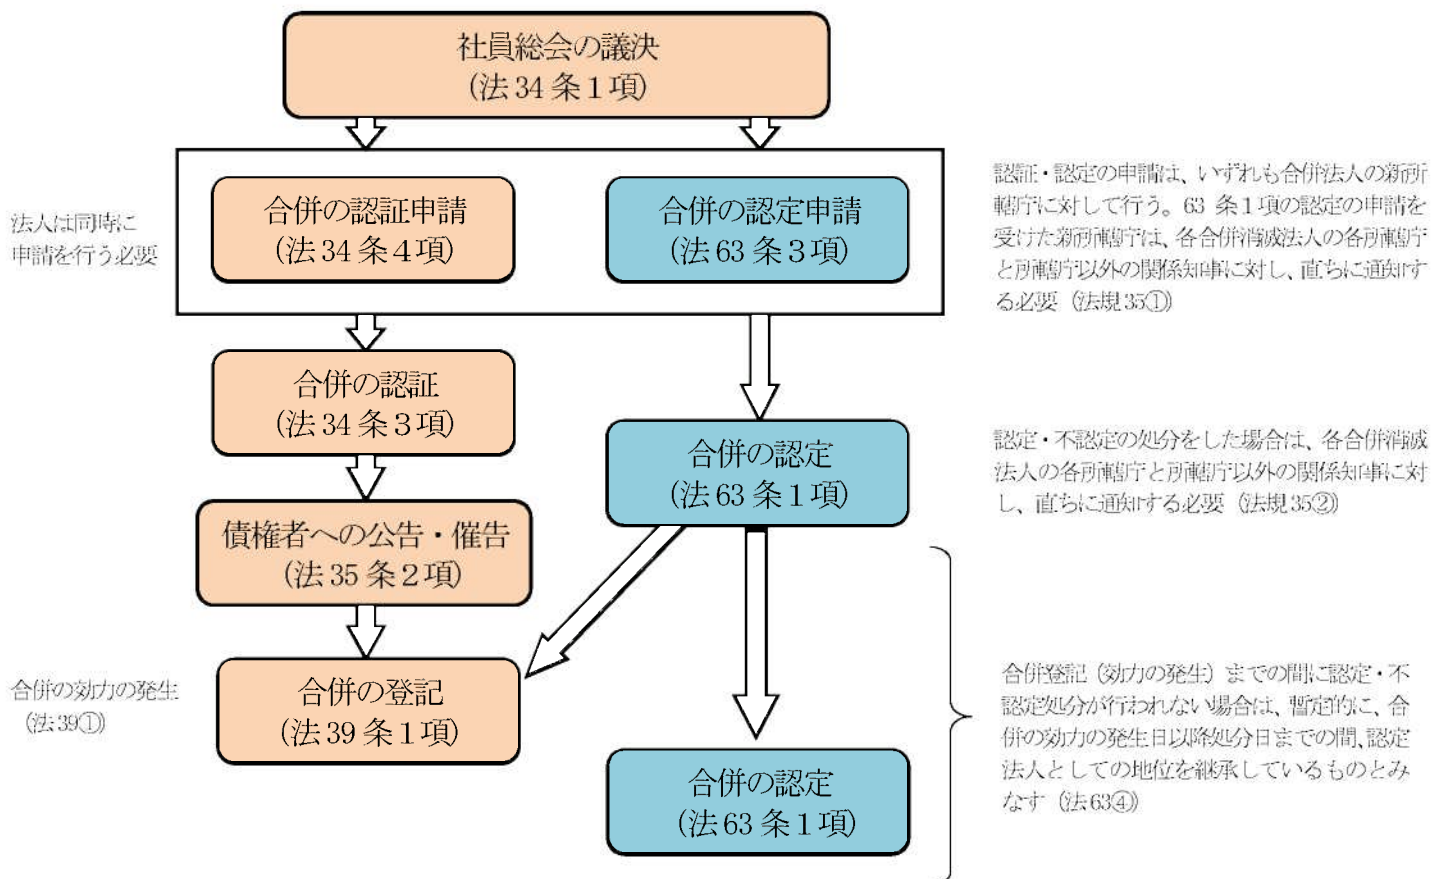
社員総会の議決
(法 34 条 1 項)

法人は同時に申請を行う必要

合併の認証申請
(法 34 条 4 項)

合併の認定申請
(法 63 条 3 項)

認証・認定の申請は、いずれも合併法人の新所轄庁に対して行う。63 条 1 項の認定の申請を受けた新所轄庁は、各合併消滅法人の各所轄庁と所轄庁以外の関係知事に対し、直ちに通知する必要(法規 35①)

合併の認証
(法 34 条 3 項)

合併の認定
(法 63 条 1 項)

認定・不認定の処分をした場合は、各合併消滅法人の各所轄庁と所轄庁以外の関係知事に対し、直ちに通知する必要(法規 35②)

債権者への公告・催告
(法 35 条 2 項)

合併の効力の発生
(法 39①)

合併の登記
(法 39 条 1 項)

合併登記(効力の発生)までの間に認定・不認定処分が行われない場合は、暫定的に、合併の効力の発生日以降処分日までの間、認定法人としての地位を継承しているものとみなす(法 63④)

合併の認定
(法 63 条 1 項)